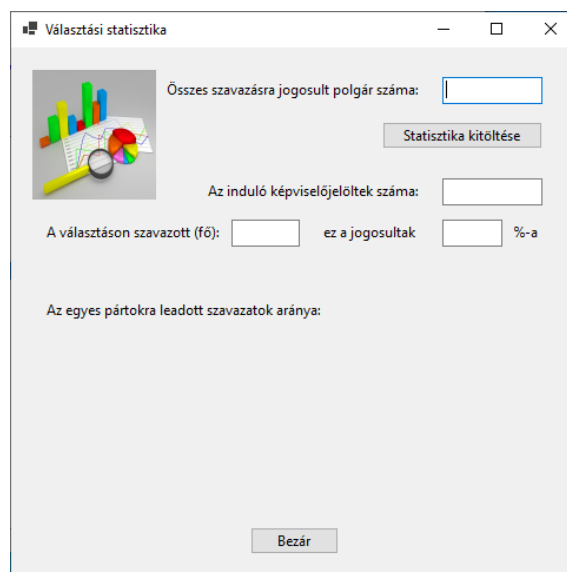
Választási statisztika

Összes szavazásra jogosult polgár száma:

Statisztika kitöltése

Az induló képviselőjelöltek száma:

A választáson szavazott (fő):

ez a jogosultak

%-a

Az egyes pártokra leadott szavazatok aránya:

Bezár